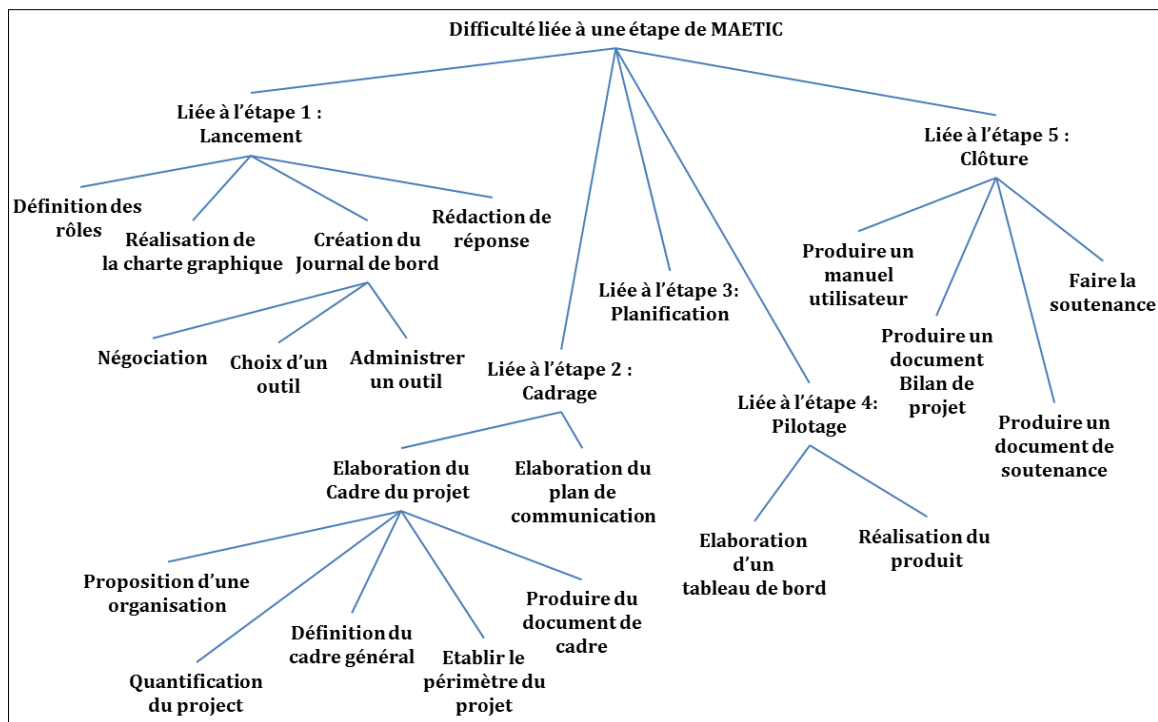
Difficulté liée à une étape de MAETIC

Liée à l'étape 1 : Lancement

Définition des rôles

Réalisation de la charte graphique

Création du Journal de bord

Rédaction de réponse

Négociation

Choix d'un outil

Administrer un outil

Liée à l'étape 2 : Cadrage

Elaboration du Cadre du projet

Elaboration du plan de communication

Proposition d'une organisation

Quantification du project

Définition du cadre général

Etablir le périmètre du projet

Produire du document de cadre

Liée à l'étape 3: Planification

Liée à l'étape 4: Pilotage

Elaboration d'un tableau de bord

Réalisation du produit

Liée à l'étape 5 : Clôture

Produire un manuel utilisateur

Produire un document Bilan de projet

Produire un document de soutenance

Faire la soutenance